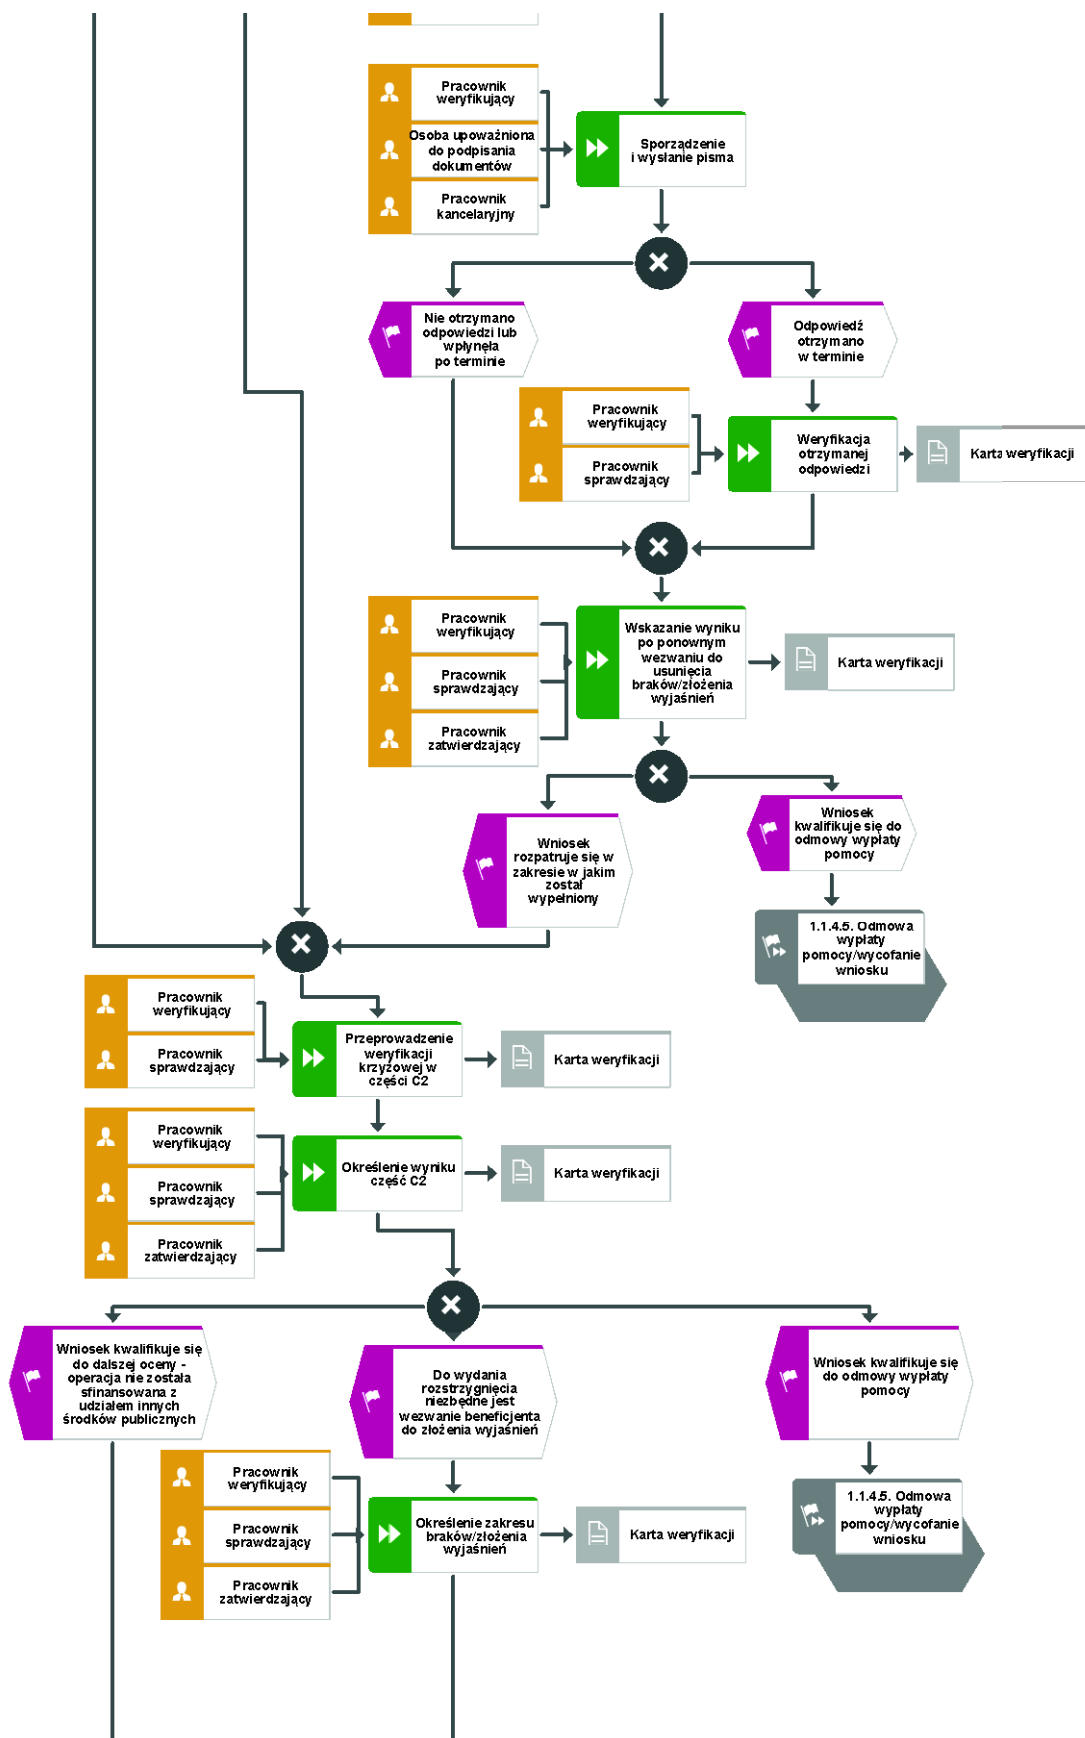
Pracownik weryfikujący

Osoba upoważniona do podpisania dokumentów

Pracownik kancelaryjny

Sporządzenie i wysłanie pisma

Nie otrzymano odpowiedzi lub wpłynęła po terminie

Odpowiedź otrzymano w terminie

Pracownik weryfikujący

Pracownik sprawdzający

Weryfikacja otrzymanej odpowiedzi

Karta weryfikacji

Pracownik weryfikujący

Pracownik sprawdzający

Pracownik zatwierdzający

Wskazanie wyniku po ponownym wezwaniu do usunięcia braków/złożenia wyjaśnień

Karta weryfikacji

Wniosek rozpatruje się w zakresie w jakim został wypełniony

Wniosek kwalifikuje się do odmowy wypłaty pomocy

1.1.4.5. Odmowa wypłaty pomocy/wycofanie wniosku

Pracownik weryfikujący

Pracownik sprawdzający

Przeprowadzenie weryfikacji krzyżowej w części C2

Karta weryfikacji

Pracownik weryfikujący

Pracownik sprawdzający

Pracownik zatwierdzający

Określenie wyniku część C2

Karta weryfikacji

Wniosek kwalifikuje się do dalszej oceny - operacja nie została sfinansowana z udziałem innych środków publicznych

Do wydania rozstrzygnięcia niezbędne jest wezwanie beneficjenta do złożenia wyjaśnień

Wniosek kwalifikuje się do odmowy wypłaty pomocy

Pracownik weryfikujący

Pracownik sprawdzający

Pracownik zatwierdzający

Określenie zakresu braków/złożenia wyjaśnień

Karta weryfikacji

1.1.4.5. Odmowa wypłaty pomocy/wycofanie wniosku